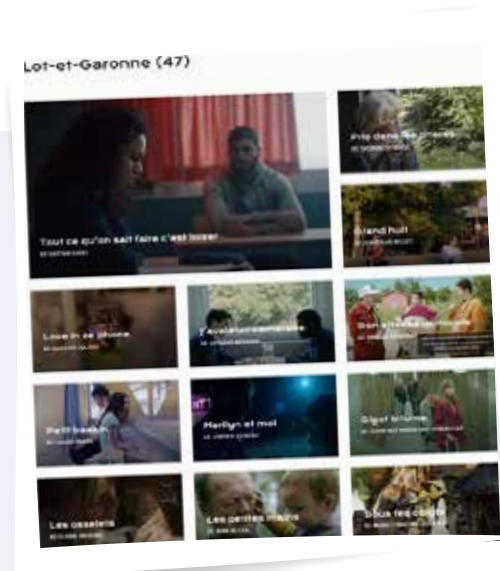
Lot-et-Garonne (47)

Tout ce qu'on sait faire c'est boxer
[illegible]

Pris dans les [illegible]
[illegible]

Grand huit
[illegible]

Love in ze phone
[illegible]

L'aviateur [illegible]
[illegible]

Sam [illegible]
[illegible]

Petit bassin
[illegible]

Marilyn et moi
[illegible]

Gigot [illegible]
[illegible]

Les casseurs
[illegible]

Les petites mains
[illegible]

Sous les coups
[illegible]